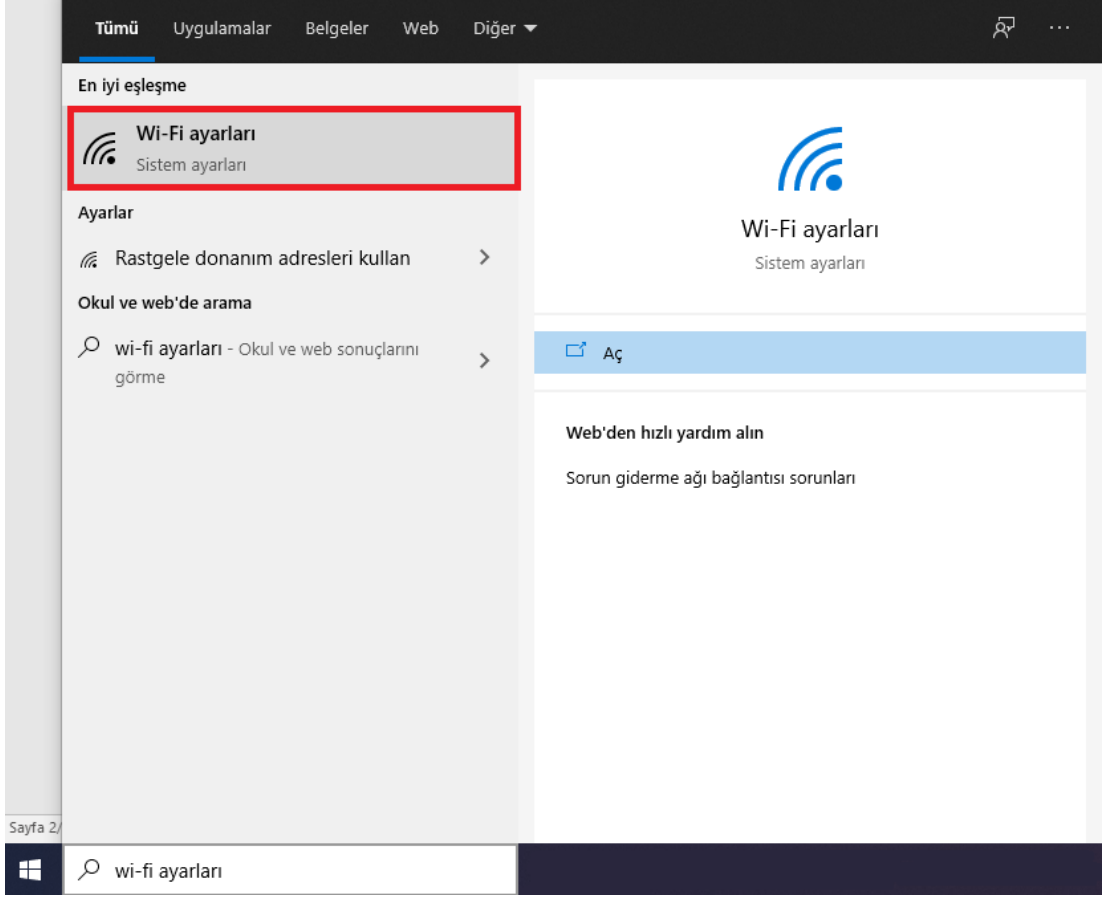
Tümü Uygulamalar Belgeler Web Diğer ▾

En iyi eşleşme

Wi-Fi ayarları
Sistem ayarları

Ayarlar

Rastgele donanım adresleri kullan

Okul ve web'de arama

wi-fi ayarları - Okul ve web sonuçlarını görme

Wi-Fi ayarları
Sistem ayarları

Aç

Web'den hızlı yardım alın

Sorun giderme ağı bağlantısı sorunları

Sayfa 2/

wi-fi ayarları